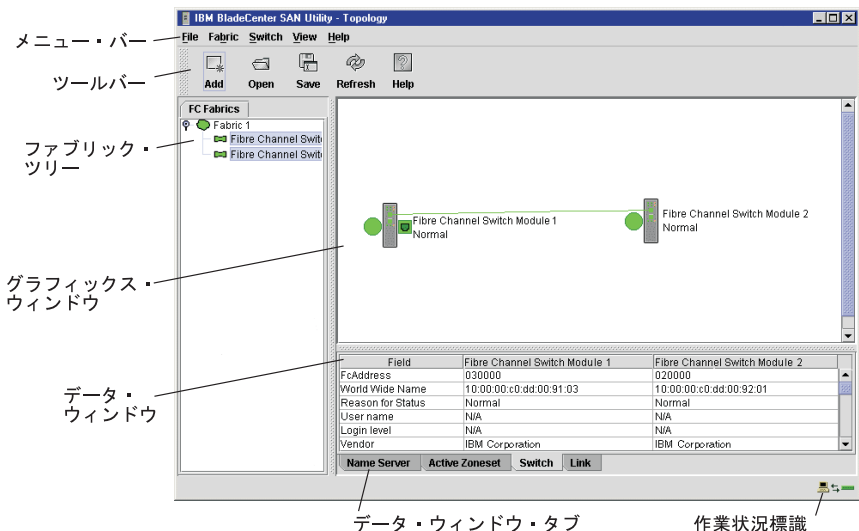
IBM BladeCenter SAN Utility - Topology

メニュー・バー

File Fabric Switch View Help

ツールバー

Add Open Save Refresh Help

FC Fabrics

Fabric 1

Fibre Channel Switc

Fibre Channel Switc

ファブリック・ツリー

Fibre Channel Switch Module 1
Normal

Fibre Channel Switch Module 2
Normal

グラフィックス・ウィンドウ

| Field | Fibre Channel Switch Module 1 | Fibre Channel Switch Module 2 |
|---|---|---|
| FcAddress | 030000 | 020000 |
| World Wide Name | 10:00:00:c0:dd:00:91:03 | 10:00:00:c0:dd:00:92:01 |
| Reason for Status | Normal | Normal |
| User name | N/A | N/A |
| Login level | N/A | N/A |
| Vendor | IBM Corporation | IBM Corporation |

データ・ウィンドウ

Name Server Active Zoneset Switch Link

データ・ウィンドウ・タブ

作業状況標識